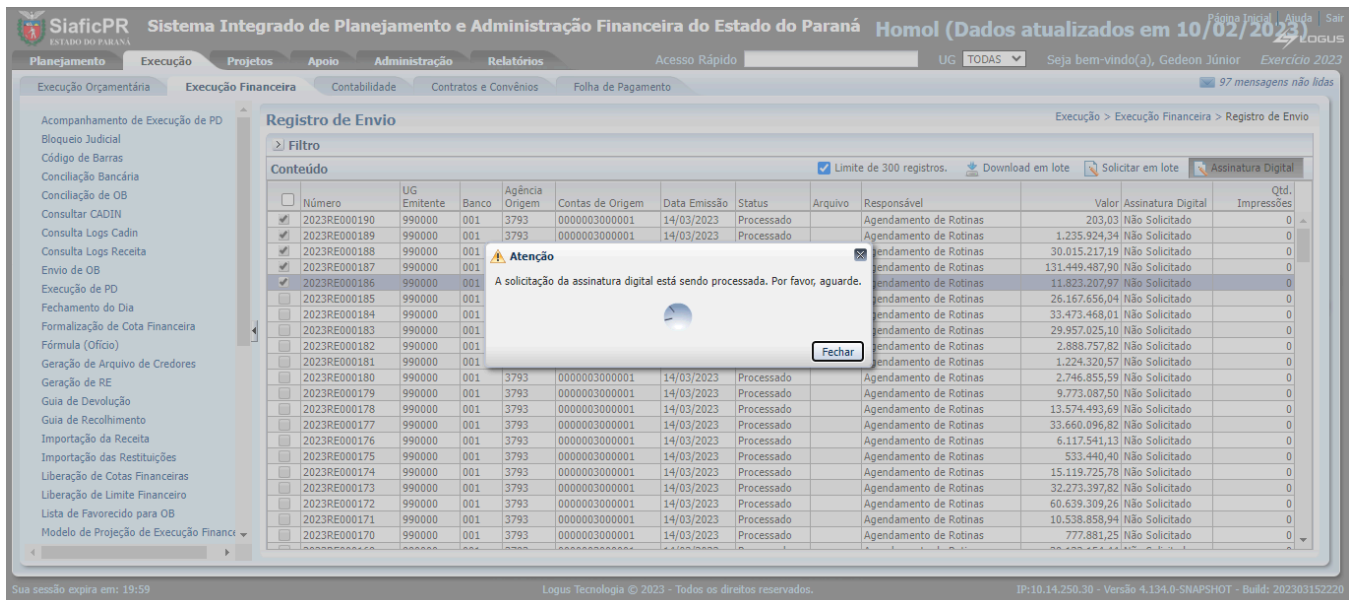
SiaficPR
ESTADO DO PARANÁ

Sistema Integrado de Planejamento e Administração Financeira do Estado do Paraná Homol (Dados atualizados em 10/02/2023)

Página Inicial | Ajuda | Sair

LOGUS

Planejamento Execução Projetos Apoio Administração Relatórios

Acesso Rápido

UG TODAS

Seja bem-vindo(a), Gedeon Júnior Exercício 2023

Execução Orçamentária Execução Financeira Contabilidade Contratos e Convênios Folha de Pagamento

97 mensagens não lidas

Acompanhamento de Execução de PD
Bloqueio Judicial
Código de Barras
Conciliação Bancária
Conciliação de OB
Consultar CADIN
Consulta Logs Cadin
Consulta Logs Receita
Envio de OB
Execução de PD
Fechamento do Dia
Formalização de Cota Financeira
Fórmula (Ofício)
Geração de Arquivo de Credores
Geração de RE
Guia de Devolução
Guia de Recolhimento
Importação da Receita
Importação das Restituições
Liberação de Cotas Financeiras
Liberação de Limite Financeiro
Lista de Favorecido para OB
Modelo de Projeção de Execução Financ

Registro de Envio

Execução > Execução Financeira > Registro de Envio

Filtro

Conteúdo

Limite de 300 registros. Download em lote Solicitar em lote Assinatura Digital

| | Número | UG Emitente | Banco | Agência Origem | Contas de Origem | Data Emissão | Status | Arquivo | Responsável | Valor | Assinatura Digital | Qtd. Impressões |
|---|---|---|---|---|---|---|---|---|---|---|---|---|
| ✔ | 2023RE000190 | 990000 | 001 | 3793 | 0000003000001 | 14/03/2023 | Processado | | Agendamento de Rotinas | 203,03 | Não Solicitado | 0 |
| ✔ | 2023RE000189 | 990000 | 001 | 3793 | 0000003000001 | 14/03/2023 | Processado | | Agendamento de Rotinas | 1.235.924,34 | Não Solicitado | 0 |
| ✔ | 2023RE000188 | 990000 | 001 | | | | | | gendamento de Rotinas | 30.015.217,19 | Não Solicitado | 0 |
| ✔ | 2023RE000187 | 990000 | 001 | | | | | | gendamento de Rotinas | 131.449.487,90 | Não Solicitado | 0 |
| ✔ | 2023RE000186 | 990000 | 001 | | | | | | gendamento de Rotinas | 11.823.207,97 | Não Solicitado | 0 |
| | 2023RE000185 | 990000 | 001 | | | | | | gendamento de Rotinas | 26.167.656,04 | Não Solicitado | 0 |
| | 2023RE000184 | 990000 | 001 | | | | | | gendamento de Rotinas | 33.473.468,01 | Não Solicitado | 0 |
| | 2023RE000183 | 990000 | 001 | | | | | | gendamento de Rotinas | 29.957.025,10 | Não Solicitado | 0 |
| | 2023RE000182 | 990000 | 001 | | | | | | gendamento de Rotinas | 2.888.757,82 | Não Solicitado | 0 |
| | 2023RE000181 | 990000 | 001 | | | | | | gendamento de Rotinas | 1.224.320,57 | Não Solicitado | 0 |
| | 2023RE000180 | 990000 | 001 | 3793 | 0000003000001 | 14/03/2023 | Processado | | Agendamento de Rotinas | 2.746.855,59 | Não Solicitado | 0 |
| | 2023RE000179 | 990000 | 001 | 3793 | 0000003000001 | 14/03/2023 | Processado | | Agendamento de Rotinas | 9.773.087,50 | Não Solicitado | 0 |
| | 2023RE000178 | 990000 | 001 | 3793 | 0000003000001 | 14/03/2023 | Processado | | Agendamento de Rotinas | 13.574.493,69 | Não Solicitado | 0 |
| | 2023RE000177 | 990000 | 001 | 3793 | 0000003000001 | 14/03/2023 | Processado | | Agendamento de Rotinas | 33.660.096,82 | Não Solicitado | 0 |
| | 2023RE000176 | 990000 | 001 | 3793 | 0000003000001 | 14/03/2023 | Processado | | Agendamento de Rotinas | 6.117.541,13 | Não Solicitado | 0 |
| | 2023RE000175 | 990000 | 001 | 3793 | 0000003000001 | 14/03/2023 | Processado | | Agendamento de Rotinas | 533.440,40 | Não Solicitado | 0 |
| | 2023RE000174 | 990000 | 001 | 3793 | 0000003000001 | 14/03/2023 | Processado | | Agendamento de Rotinas | 15.119.725,78 | Não Solicitado | 0 |
| | 2023RE000173 | 990000 | 001 | 3793 | 0000003000001 | 14/03/2023 | Processado | | Agendamento de Rotinas | 32.273.397,82 | Não Solicitado | 0 |
| | 2023RE000172 | 990000 | 001 | 3793 | 0000003000001 | 14/03/2023 | Processado | | Agendamento de Rotinas | 60.639.309,26 | Não Solicitado | 0 |
| | 2023RE000171 | 990000 | 001 | 3793 | 0000003000001 | 14/03/2023 | Processado | | Agendamento de Rotinas | 10.538.858,94 | Não Solicitado | 0 |
| | 2023RE000170 | 990000 | 001 | 3793 | 0000003000001 | 14/03/2023 | Processado | | Agendamento de Rotinas | 777.881,25 | Não Solicitado | 0 |

Atenção
A solicitação da assinatura digital está sendo processada. Por favor, aguarde.
Fechar

Sua sessão expira em: 19:59
Logus Tecnologia © 2023 - Todos os direitos reservados.
IP:10.14.250.30 - Versão 4.134.0-SNAPSHOT - Build: 202303152220